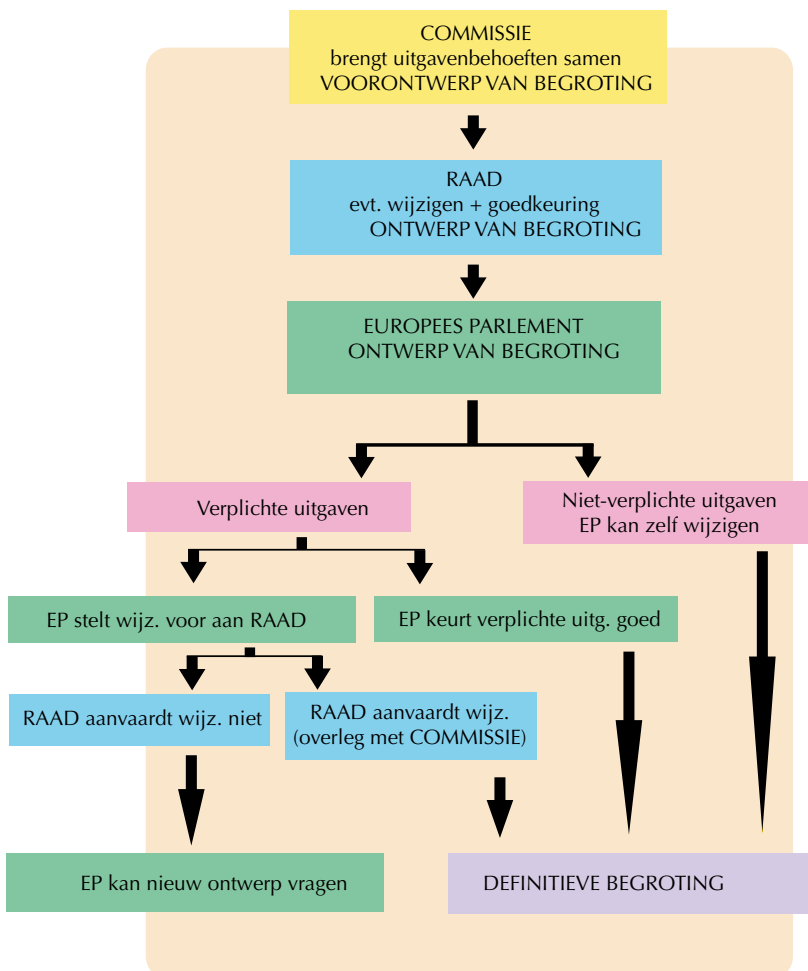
COMMISSIE
brengt uitgavenbehoeften samen
VOORONTWERP VAN BEGROTING

RAAD
evt. wijzigen + goedkeuring
ONTWERP VAN BEGROTING

EUROPEES PARLEMENT
ONTWERP VAN BEGROTING

Verplichte uitgaven

Niet-verplichte uitgaven
EP kan zelf wijzigen

EP stelt wijz. voor aan RAAD

EP keurt verplichte uitg. goed

RAAD aanvaardt wijz. niet

RAAD aanvaardt wijz.
(overleg met COMMISSIE)

EP kan nieuw ontwerp vragen

DEFINITIEVE BEGROTING